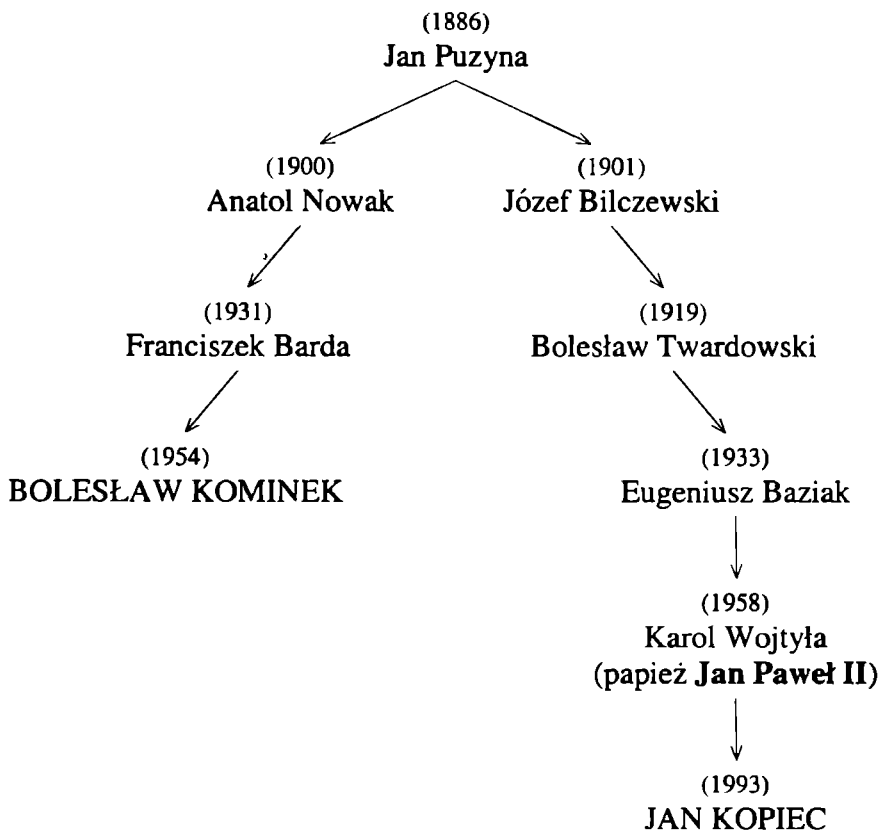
(1886)
Jan Puzyna

(1900)
Anatol Nowak

(1901)
Józef Bilczewski

(1931)
Franciszek Barda

(1919)
Bolesław Twardowski

(1954)
BOLESŁAW KOMINEK

(1933)
Eugeniusz Baziak

(1958)
Karol Wojtyła
(papież **Jan Paweł II**)

(1993)
JAN KOPIEC